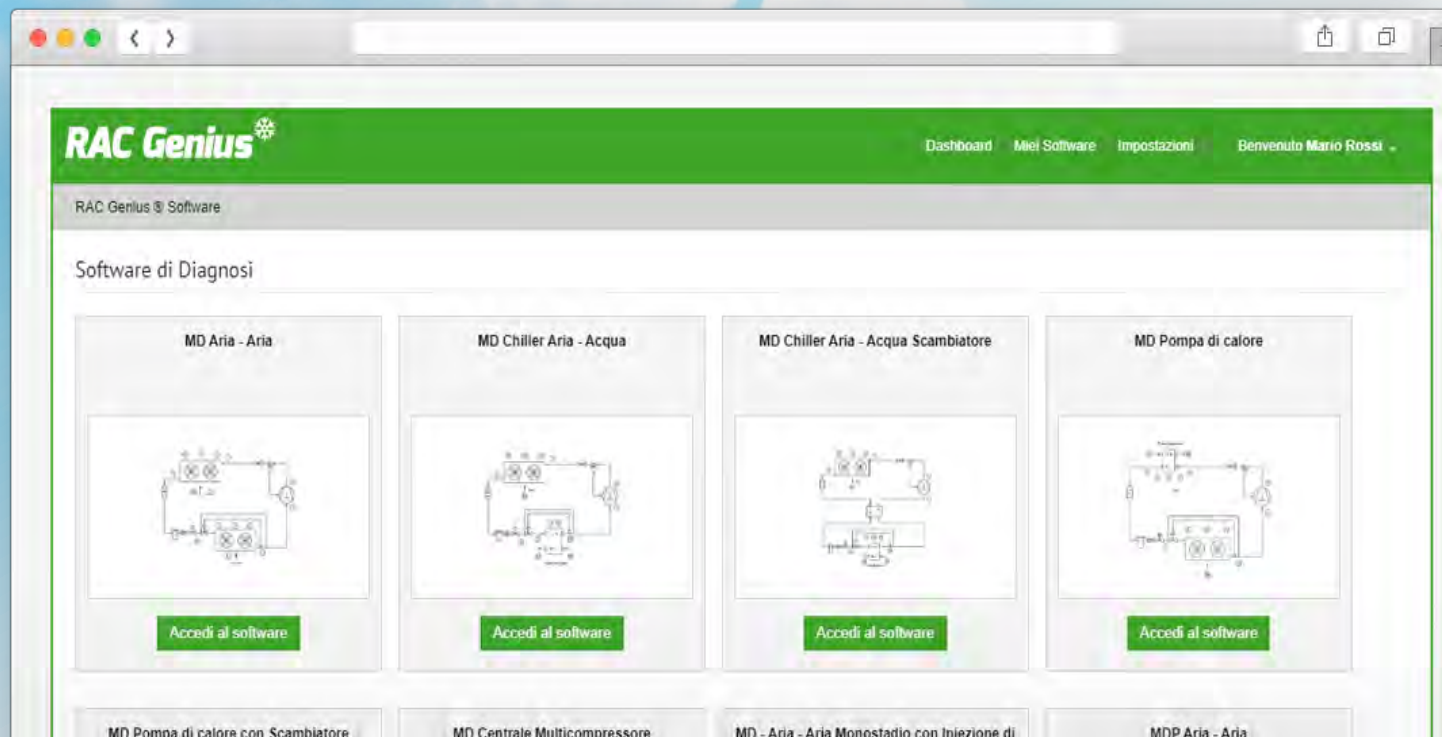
RAC Genius

Dashboard Miei Software Impostazioni Benvenuto Mario Rossi

RAC Genius ® Software

Software di Diagnosi

MD Aria - Aria

Accedi al software

MD Chiller Aria - Acqua

Accedi al software

MD Chiller Aria - Acqua Scambiatore

Accedi al software

MD Pompa di calore

Accedi al software

MD Pompa di calore con Scambiatore

MD Centrale Multicompressore

MD - Aria - Aria Monostadio con Iniezione di

MDP Aria - Aria